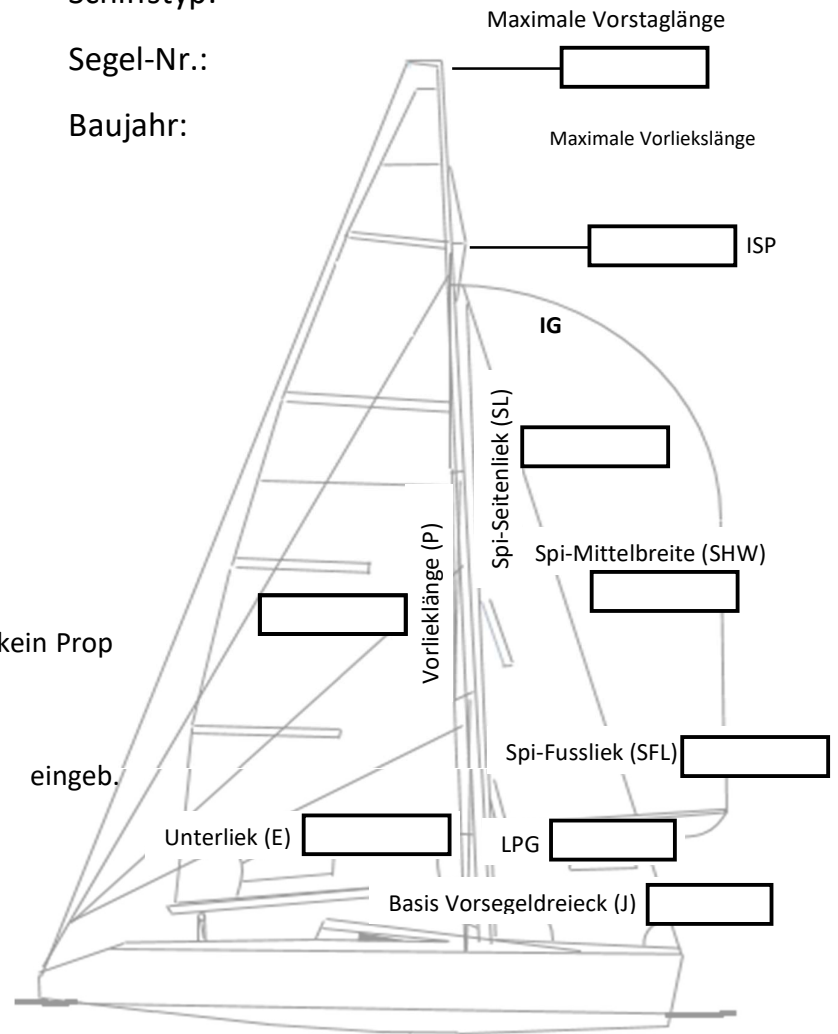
Schiffstyp:

Segel-Nr.:

Baujahr:

Maximale Vorstaglänge

Maximale Vorliekslänge

ISP

IG

Spi-Seitenliek (SL)

Spi-Mittelbreite (SHW)

Vorliekslänge (P)

kein Prop

eingeb.

Spi-Fussliek (SFL)

Unterliek (E)

LPG

Basis Vorsegeldreieck (J)